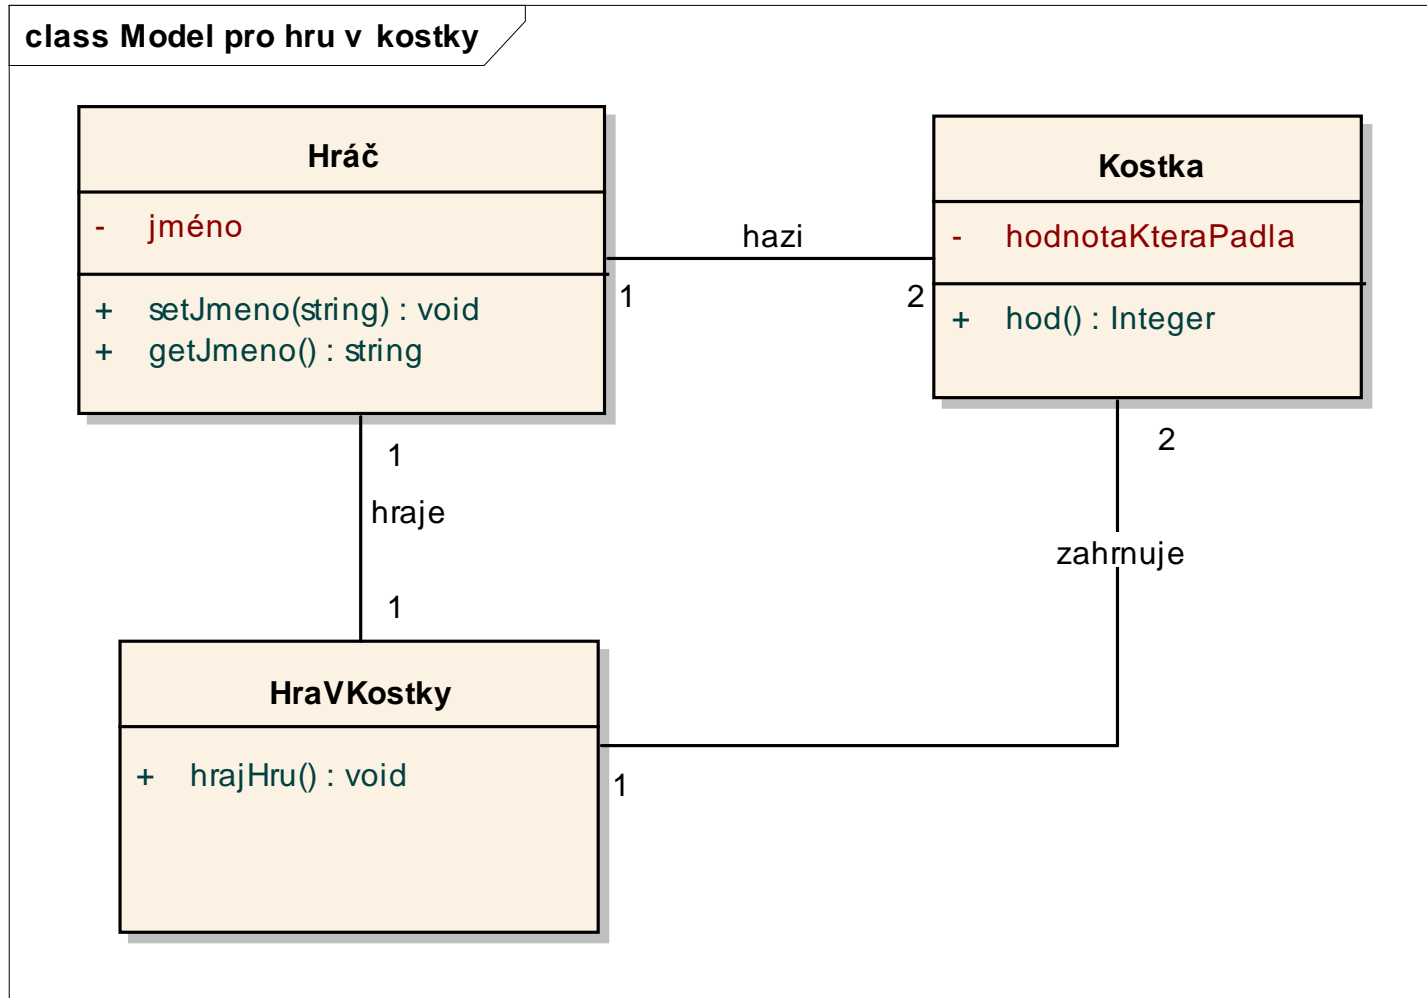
class Model pro hru v kostky

Hráč

- jméno

+ setJmeno(string) : void
+ getJmeno() : string

hazi

1

2

Kostka

- hodnotaKteraPadla

+ hod() : Integer

1

hraje

1

2

zahrnuje

HraVKostky

+ hrajHru() : void

1